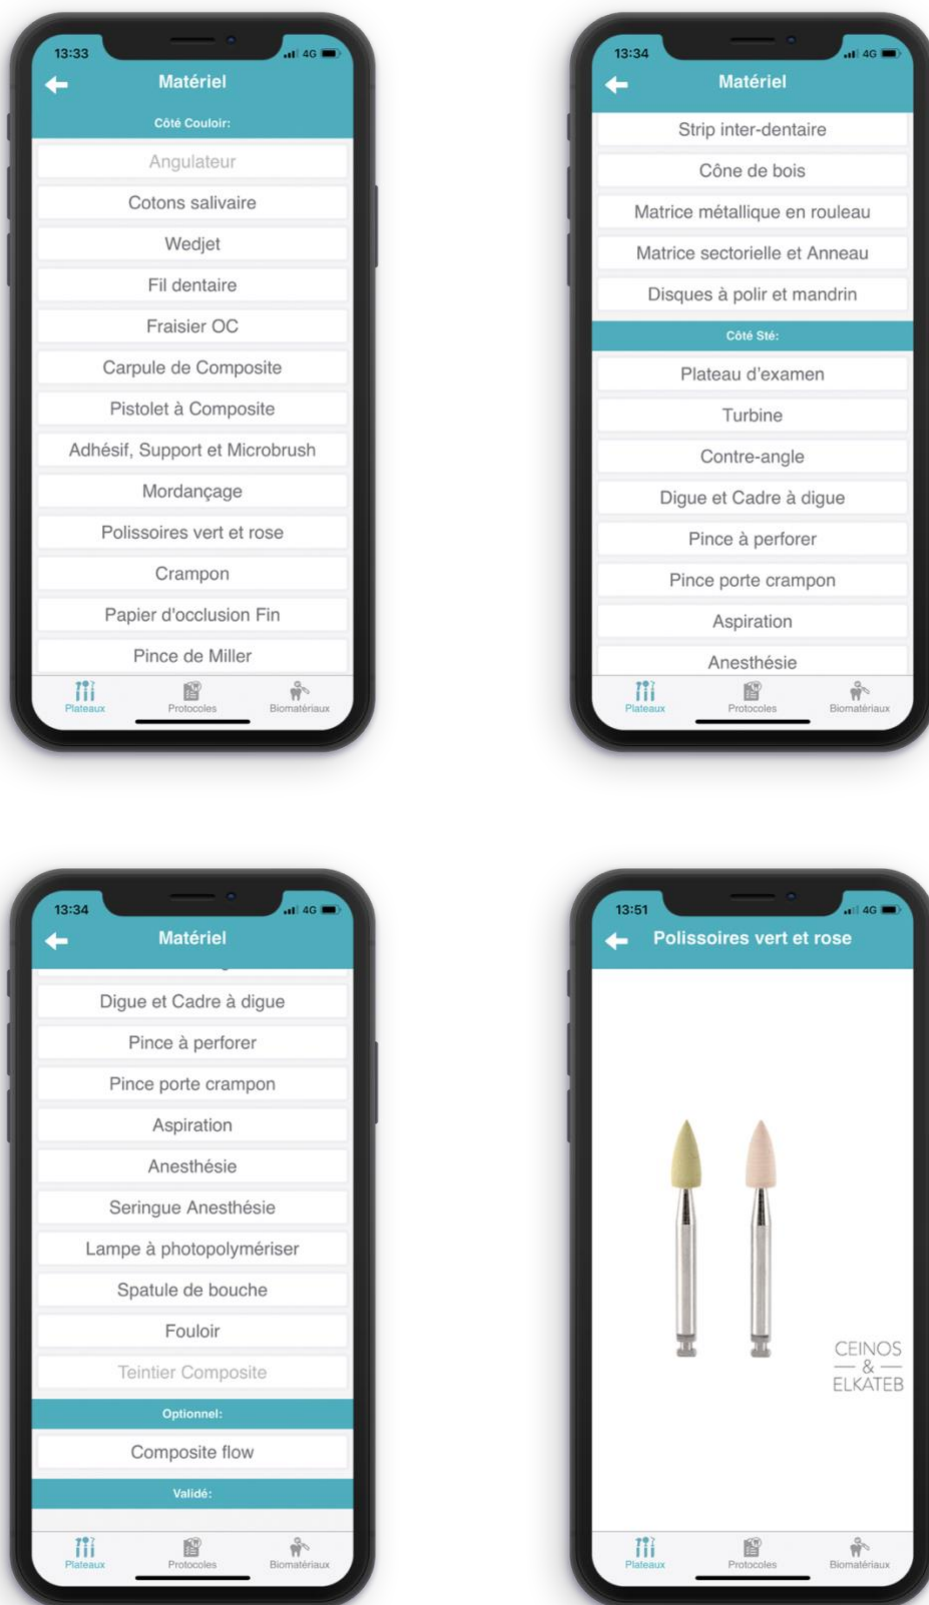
13:33
4G
Matériel
Côté Couloir:
Angulateur
Cotons salivaire
Wedjet
Fil dentaire
Fraisier OC
Carpule de Composite
Pistolet à Composite
Adhésif, Support et Microbrush
Mordançage
Polissoires vert et rose
Crampon
Papier d'occlusion Fin
Pince de Miller
Plateaux
Protocoles
Biomatériaux

13:34
4G
Matériel
Strip inter-dentaire
Cône de bois
Matrice métallique en rouleau
Matrice sectorielle et Anneau
Disques à polir et mandrin
Côté Sté:
Plateau d'examen
Turbine
Contre-angle
Digue et Cadre à digue
Pince à perforer
Pince porte crampon
Aspiration
Anesthésie
Plateaux
Protocoles
Biomatériaux

13:34
4G
Matériel
Digue et Cadre à digue
Pince à perforer
Pince porte crampon
Aspiration
Anesthésie
Seringue Anesthésie
Lampe à photopolymériser
Spatule de bouche
Fouloir
Teintier Composite
Optionnel:
Composite flow
Validé:
Plateaux
Protocoles
Biomatériaux

13:51
4G
Polissoires vert et rose
CEINOS
&
ELKATEB
Plateaux
Protocoles
Biomatériaux